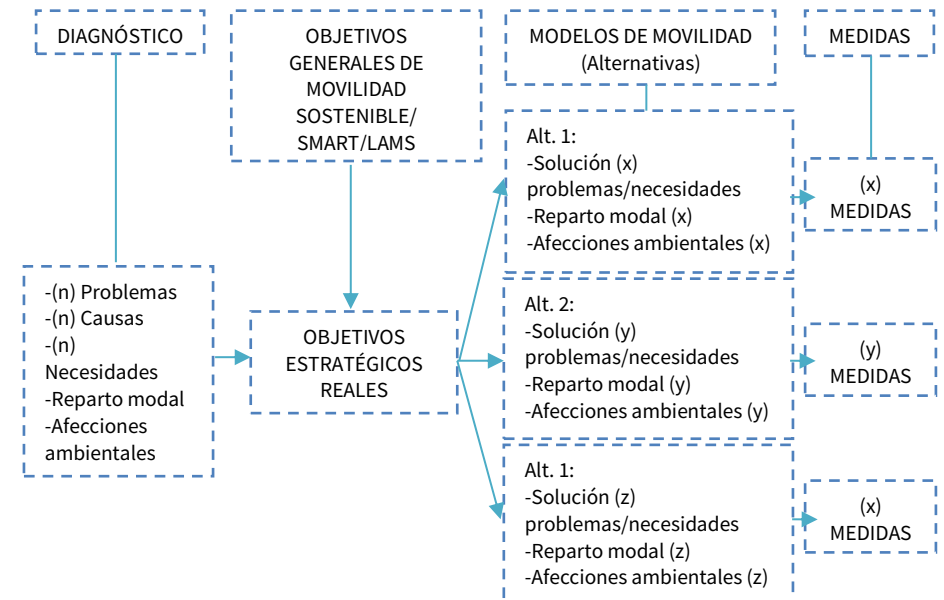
DIAGNÓSTICO

OBJETIVOS GENERALES DE MOVILIDAD SOSTENIBLE/ SMART/LAMS

MODELOS DE MOVILIDAD (Alternativas)

MEDIDAS

-(n) Problemas
-(n) Causas
-(n) Necesidades
-Reparto modal
-Afecciones ambientales

OBJETIVOS ESTRATÉGICOS REALES

Alt. 1:
-Solución (x) problemas/necesidades
-Reparto modal (x)
-Afecciones ambientales (x)

(x) MEDIDAS

Alt. 2:
-Solución (y) problemas/necesidades
-Reparto modal (y)
-Afecciones ambientales (y)

(y) MEDIDAS

Alt. 1:
-Solución (z) problemas/necesidades
-Reparto modal (z)
-Afecciones ambientales (z)

(x) MEDIDAS